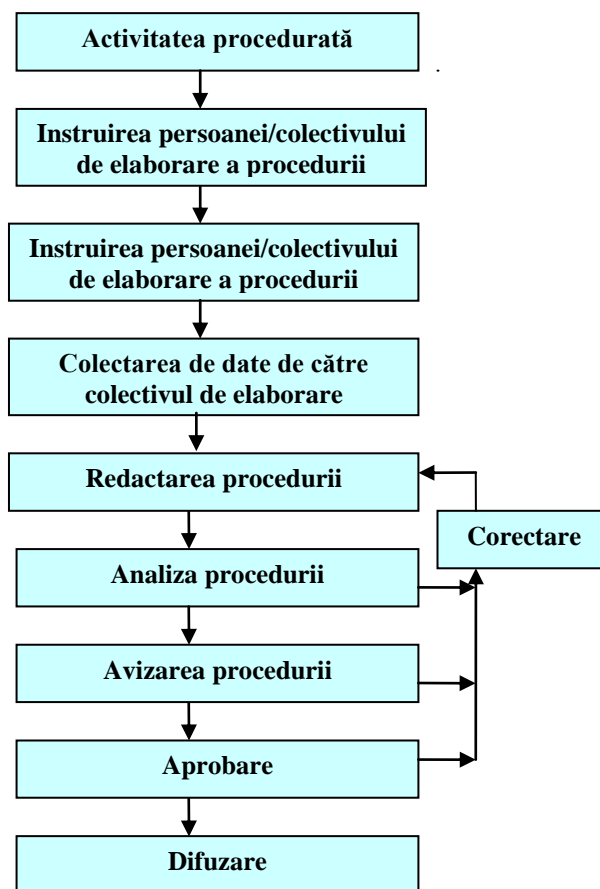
Activitatea procedurată

Instruirea persoanei/colectivului de elaborare a procedurii

Instruirea persoanei/colectivului de elaborare a procedurii

Colectarea de date de către colectivul de elaborare

Redactarea procedurii

Corectare

Analiza procedurii

Avizarea procedurii

Aprobare

Difuzare